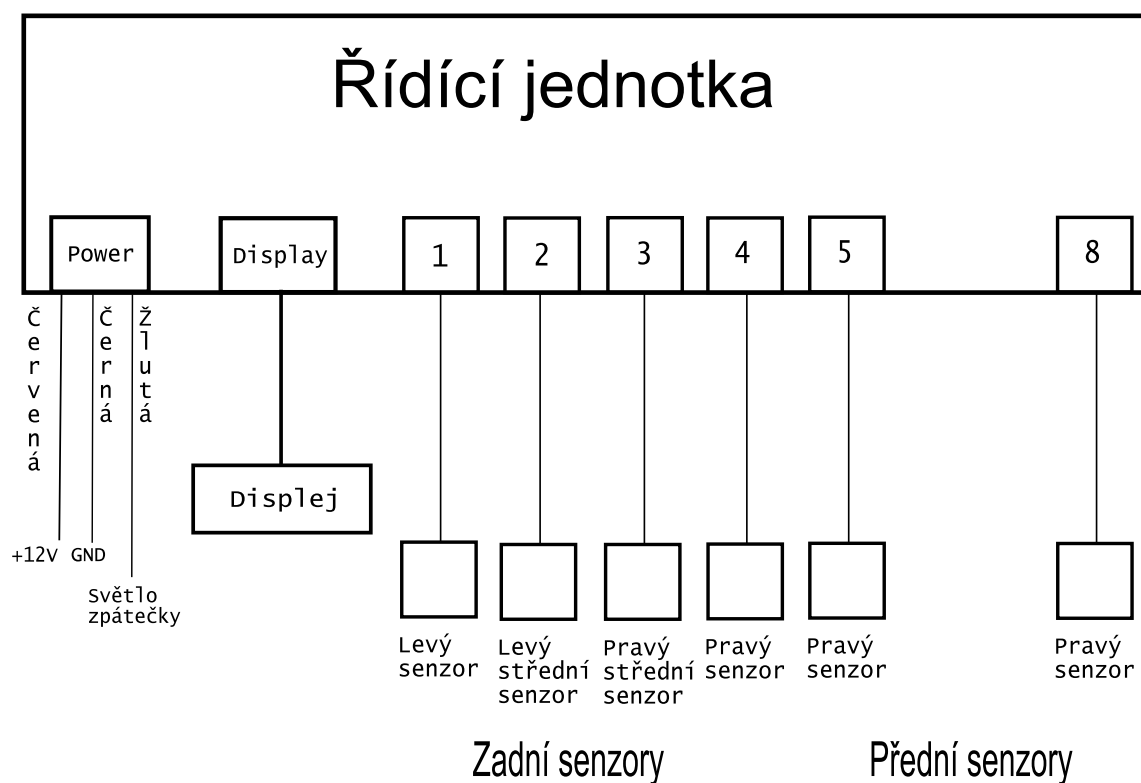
Řídící jednotka

Power

Display

1

2

3

4

5

8

Červená

Černá

Žlutá

Displej

+12V GND

Světlo zpátečky

Levý senzor

Levý střední senzor

Pravý střední senzor

Pravý senzor

Pravý senzor

Pravý senzor

Zadní senzory

Přední senzory